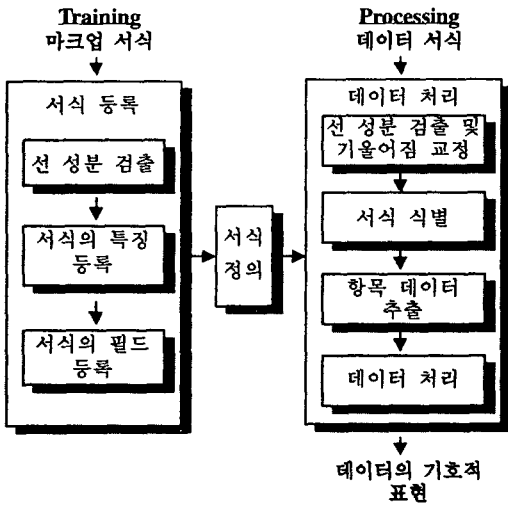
Training
마크업 서식

서식 등록

선 성분 검출

서식의 특징 등록

서식의 필드 등록

서식 정의

Processing
데이터 서식

데이터 처리

선 성분 검출 및 기울어짐 교정

서식 식별

항목 데이터 추출

데이터 처리

데이터의 기호적 표현